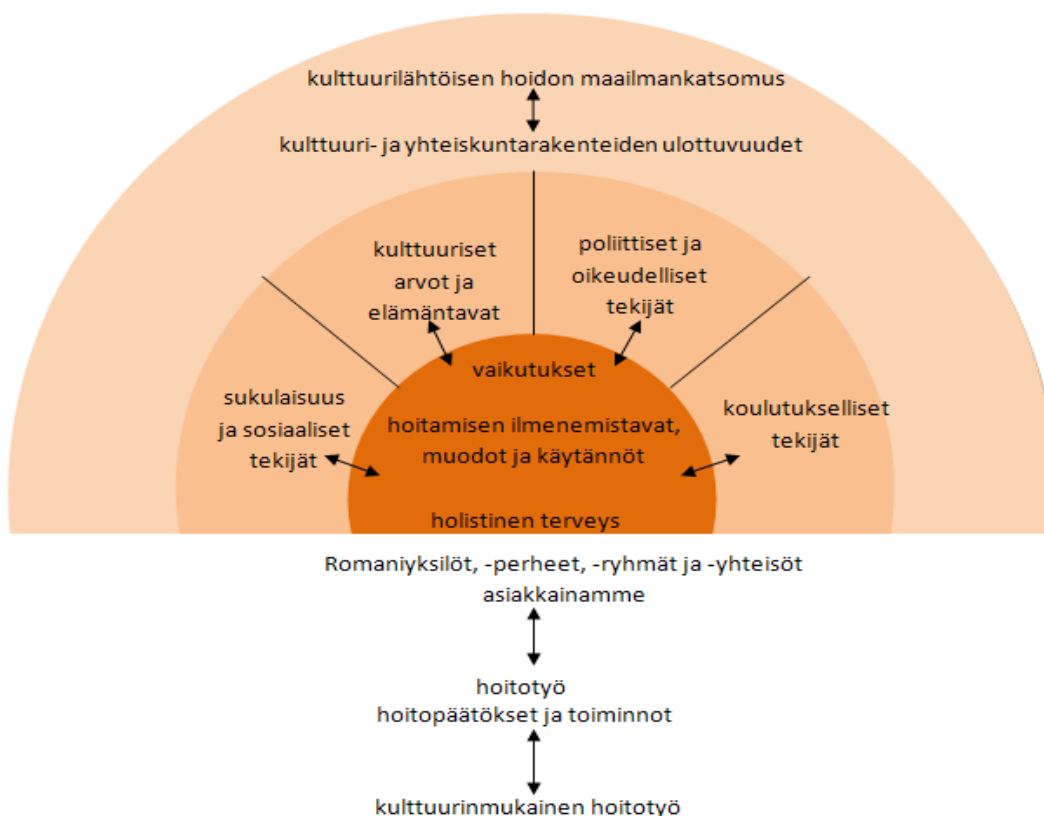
kulttuurilähtöisen hoidon maailmankatsomus

kulttuuri- ja yhteiskuntarakenteiden ulottuvuudet

kulttuuriset arvot ja elämäntavat

poliittiset ja oikeudelliset tekijät

sukulaisuus ja sosiaaliset tekijät

vaikutukset

hoitamisen ilmenemistavat, muodot ja käytännöt

koulutukselliset tekijät

holistinen terveys

Romaniyksilöt, -perheet, -ryhmät ja -yhteisöt asiakkainamme

hoitotyö
hoitopäätökset ja toiminnot

kulttuurinmukainen hoitotyö